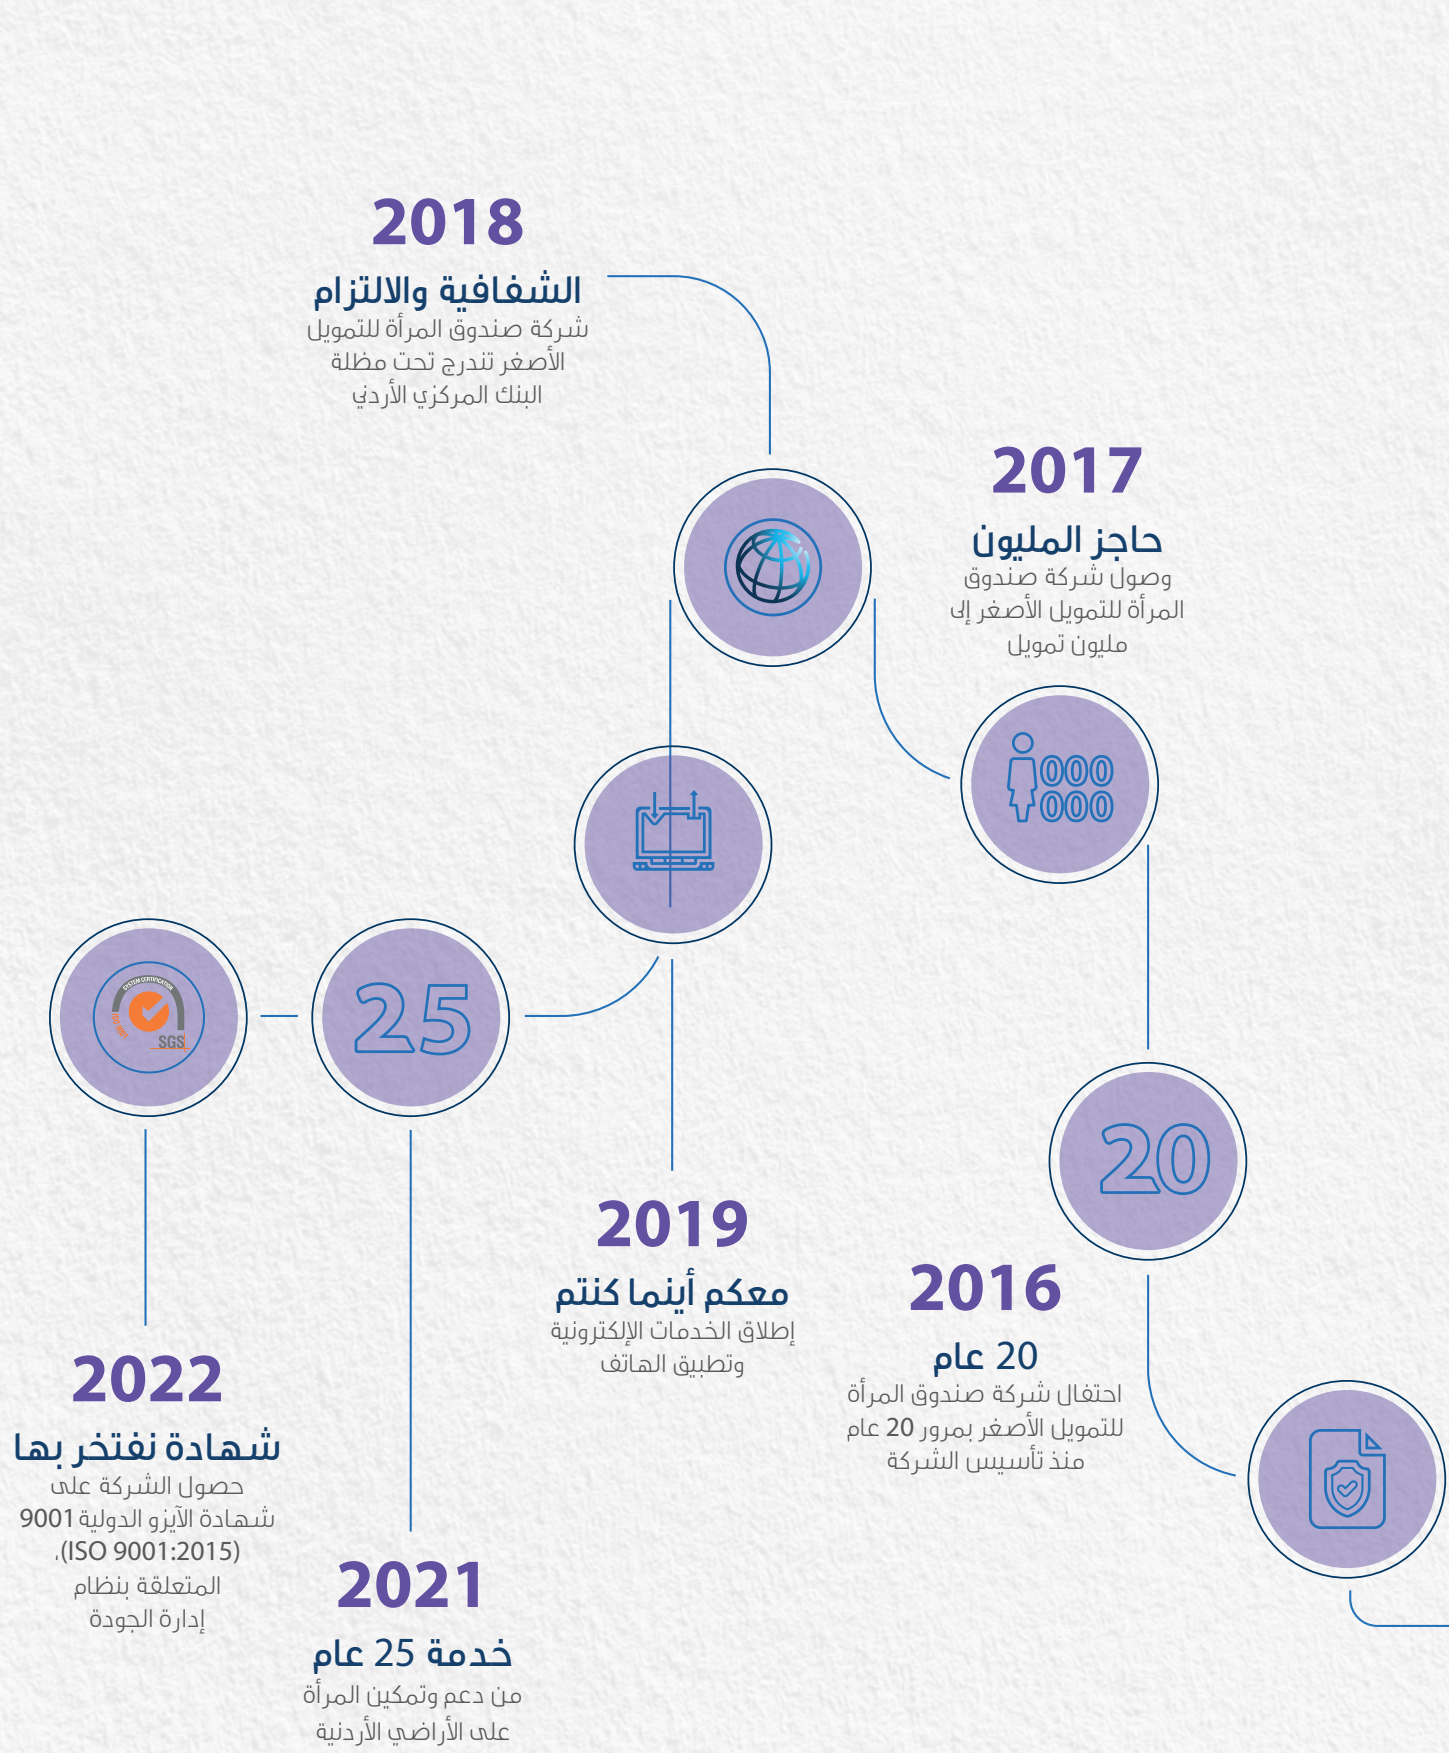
2018
الشفافية والالتزام
شركة صندوق المرأة للتمويل الأصغر تندرج تحت مظلة البنك المركزي الأردني

2017
حاجز المليون
وصول شركة صندوق المرأة للتمويل الأصغر إلى مليون تمويل

000
000

25

20

2019
معكم أينما كنتم
إطلاق الخدمات الإلكترونية وتطبيق الهاتف

2016
20 عام
احتفال شركة صندوق المرأة للتمويل الأصغر بمرور 20 عام منذ تأسيس الشركة

2022
شهادة نفتخر بها
حصول الشركة على شهادة الآيزو الدولية 9001 (ISO 9001:2015)، المتعلقة بنظام إدارة الجودة

2021
خدمة 25 عام
من دعم وتمكين المرأة على الأراضي الأردنية

SYSTEM CERTIFICATION
ISO 9001
SGS